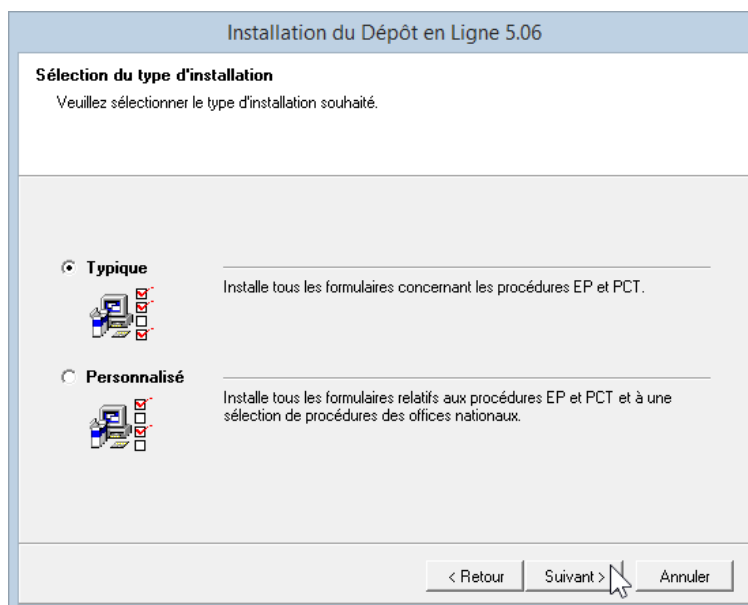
Installation du Dépôt en Ligne 5.06

Sélection du type d'installation

Veuillez sélectionner le type d'installation souhaité.

Typique

Installe tous les formulaires concernant les procédures EP et PCT.

Personnalisé

Installe tous les formulaires relatifs aux procédures EP et PCT et à une sélection de procédures des offices nationaux.

< Retour

Suivant >

Annuler